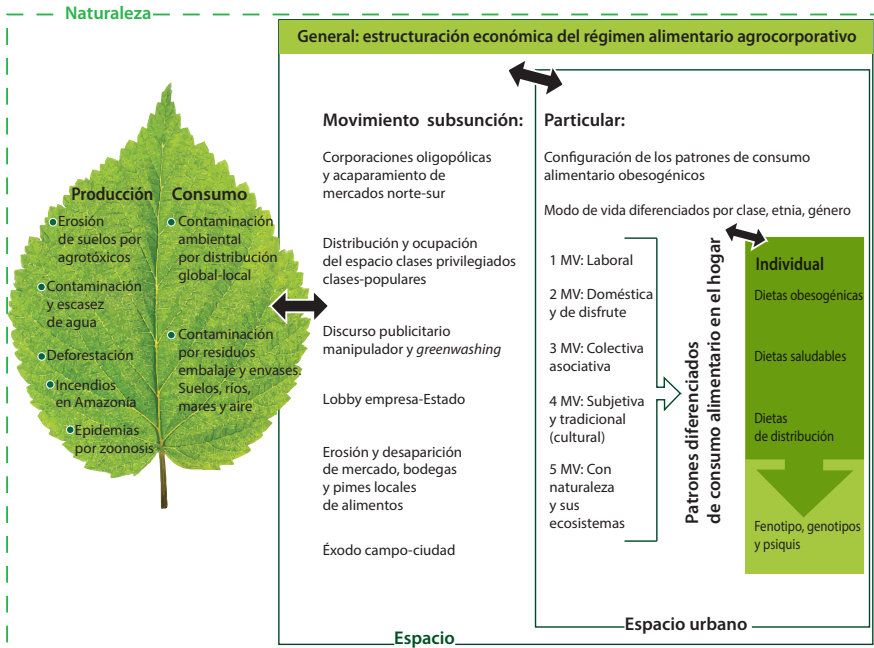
Naturaleza

Producción

Erosión de suelos por agrotóxicos

Contaminación y escasez de agua

Deforestación

Incendios en Amazonía

Epidemias por zoonosis

Consumo

Contaminación ambiental por distribución global-local

Contaminación por residuos embalaje y envases. Suelos, ríos, mares y aire

General: estructuración económica del régimen alimentario agrocorporativo

Movimiento subsunción:

Corporaciones oligopólicas y acaparamiento de mercados norte-sur

Distribución y ocupación del espacio clases privilegiados clases-populares

Discurso publicitario manipulador y *greenwashing*

Lobby empresa-Estado

Erosión y desaparición de mercado, bodegas y pimes locales de alimentos

Éxodo campo-ciudad

Particular:

Configuración de los patrones de consumo alimentario obesogénicos

Modo de vida diferenciados por clase, etnia, género

1 MV: Laboral

2 MV: Doméstica y de disfrute

3 MV: Colectiva asociativa

4 MV: Subjetiva y tradicional (cultural)

5 MV: Con naturaleza y sus ecosistemas

Patrones diferenciados de consumo alimentario en el hogar

Individual

Dietas obesogénicas

Dietas saludables

Dietas de distribución

Fenotipo, genotipos y psiquis

Espacio urbano

Espacio